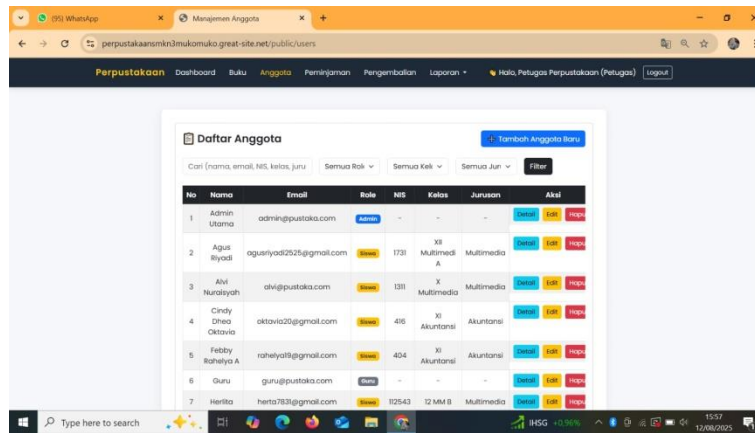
(95) WhatsApp
Manajemen Anggota
perpustakaansmkn3mukomuko.great-site.net/public/users

Perpustakaan Dashboard Buku Anggota Peminjaman Pengembalian Laporan ▾ Halo, Petugas Perpustakaan (Petugas) Logout

Daftar Anggota
+ Tambah Anggota Baru

Cari (nama, email, NIS, kelas, juru
Semua Rol
Semua Kel
Semua Jur
Filter

| No | Nama | Email | Role | NIS | Kelas | Jurusan | Aksi |
|---|---|---|---|---|---|---|---|
| 1 | Admin Utama | admin@pustaka.com | Admin | - | - | - | Detail Edit Hapu |
| 2 | Agus Riyadi | agusriyadi2525@gmail.com | Siswa | 1731 | XII Multimedi A | Multimedia | Detail Edit Hapu |
| 3 | Alvi Nuraisyah | alvi@pustaka.com | Siswa | 1311 | X Multimedia | Multimedia | Detail Edit Hapu |
| 4 | Cindy Dhea Oktavia | oktavia20@gmail.com | Siswa | 416 | XI Akuntansi | Akuntansi | Detail Edit Hapu |
| 5 | Febby Rahelya A | rahelya19@gmail.com | Siswa | 404 | XI Akuntansi | Akuntansi | Detail Edit Hapu |
| 6 | Guru | guru@pustaka.com | Guru | - | - | - | Detail Edit Hapu |
| 7 | Herlita | herta7831@gmail.com | Siswa | 112543 | 12 MM B | Multimedia | Detail Edit Hapu |

Type here to search
IHSG +0.96%
15:57
12/08/2025